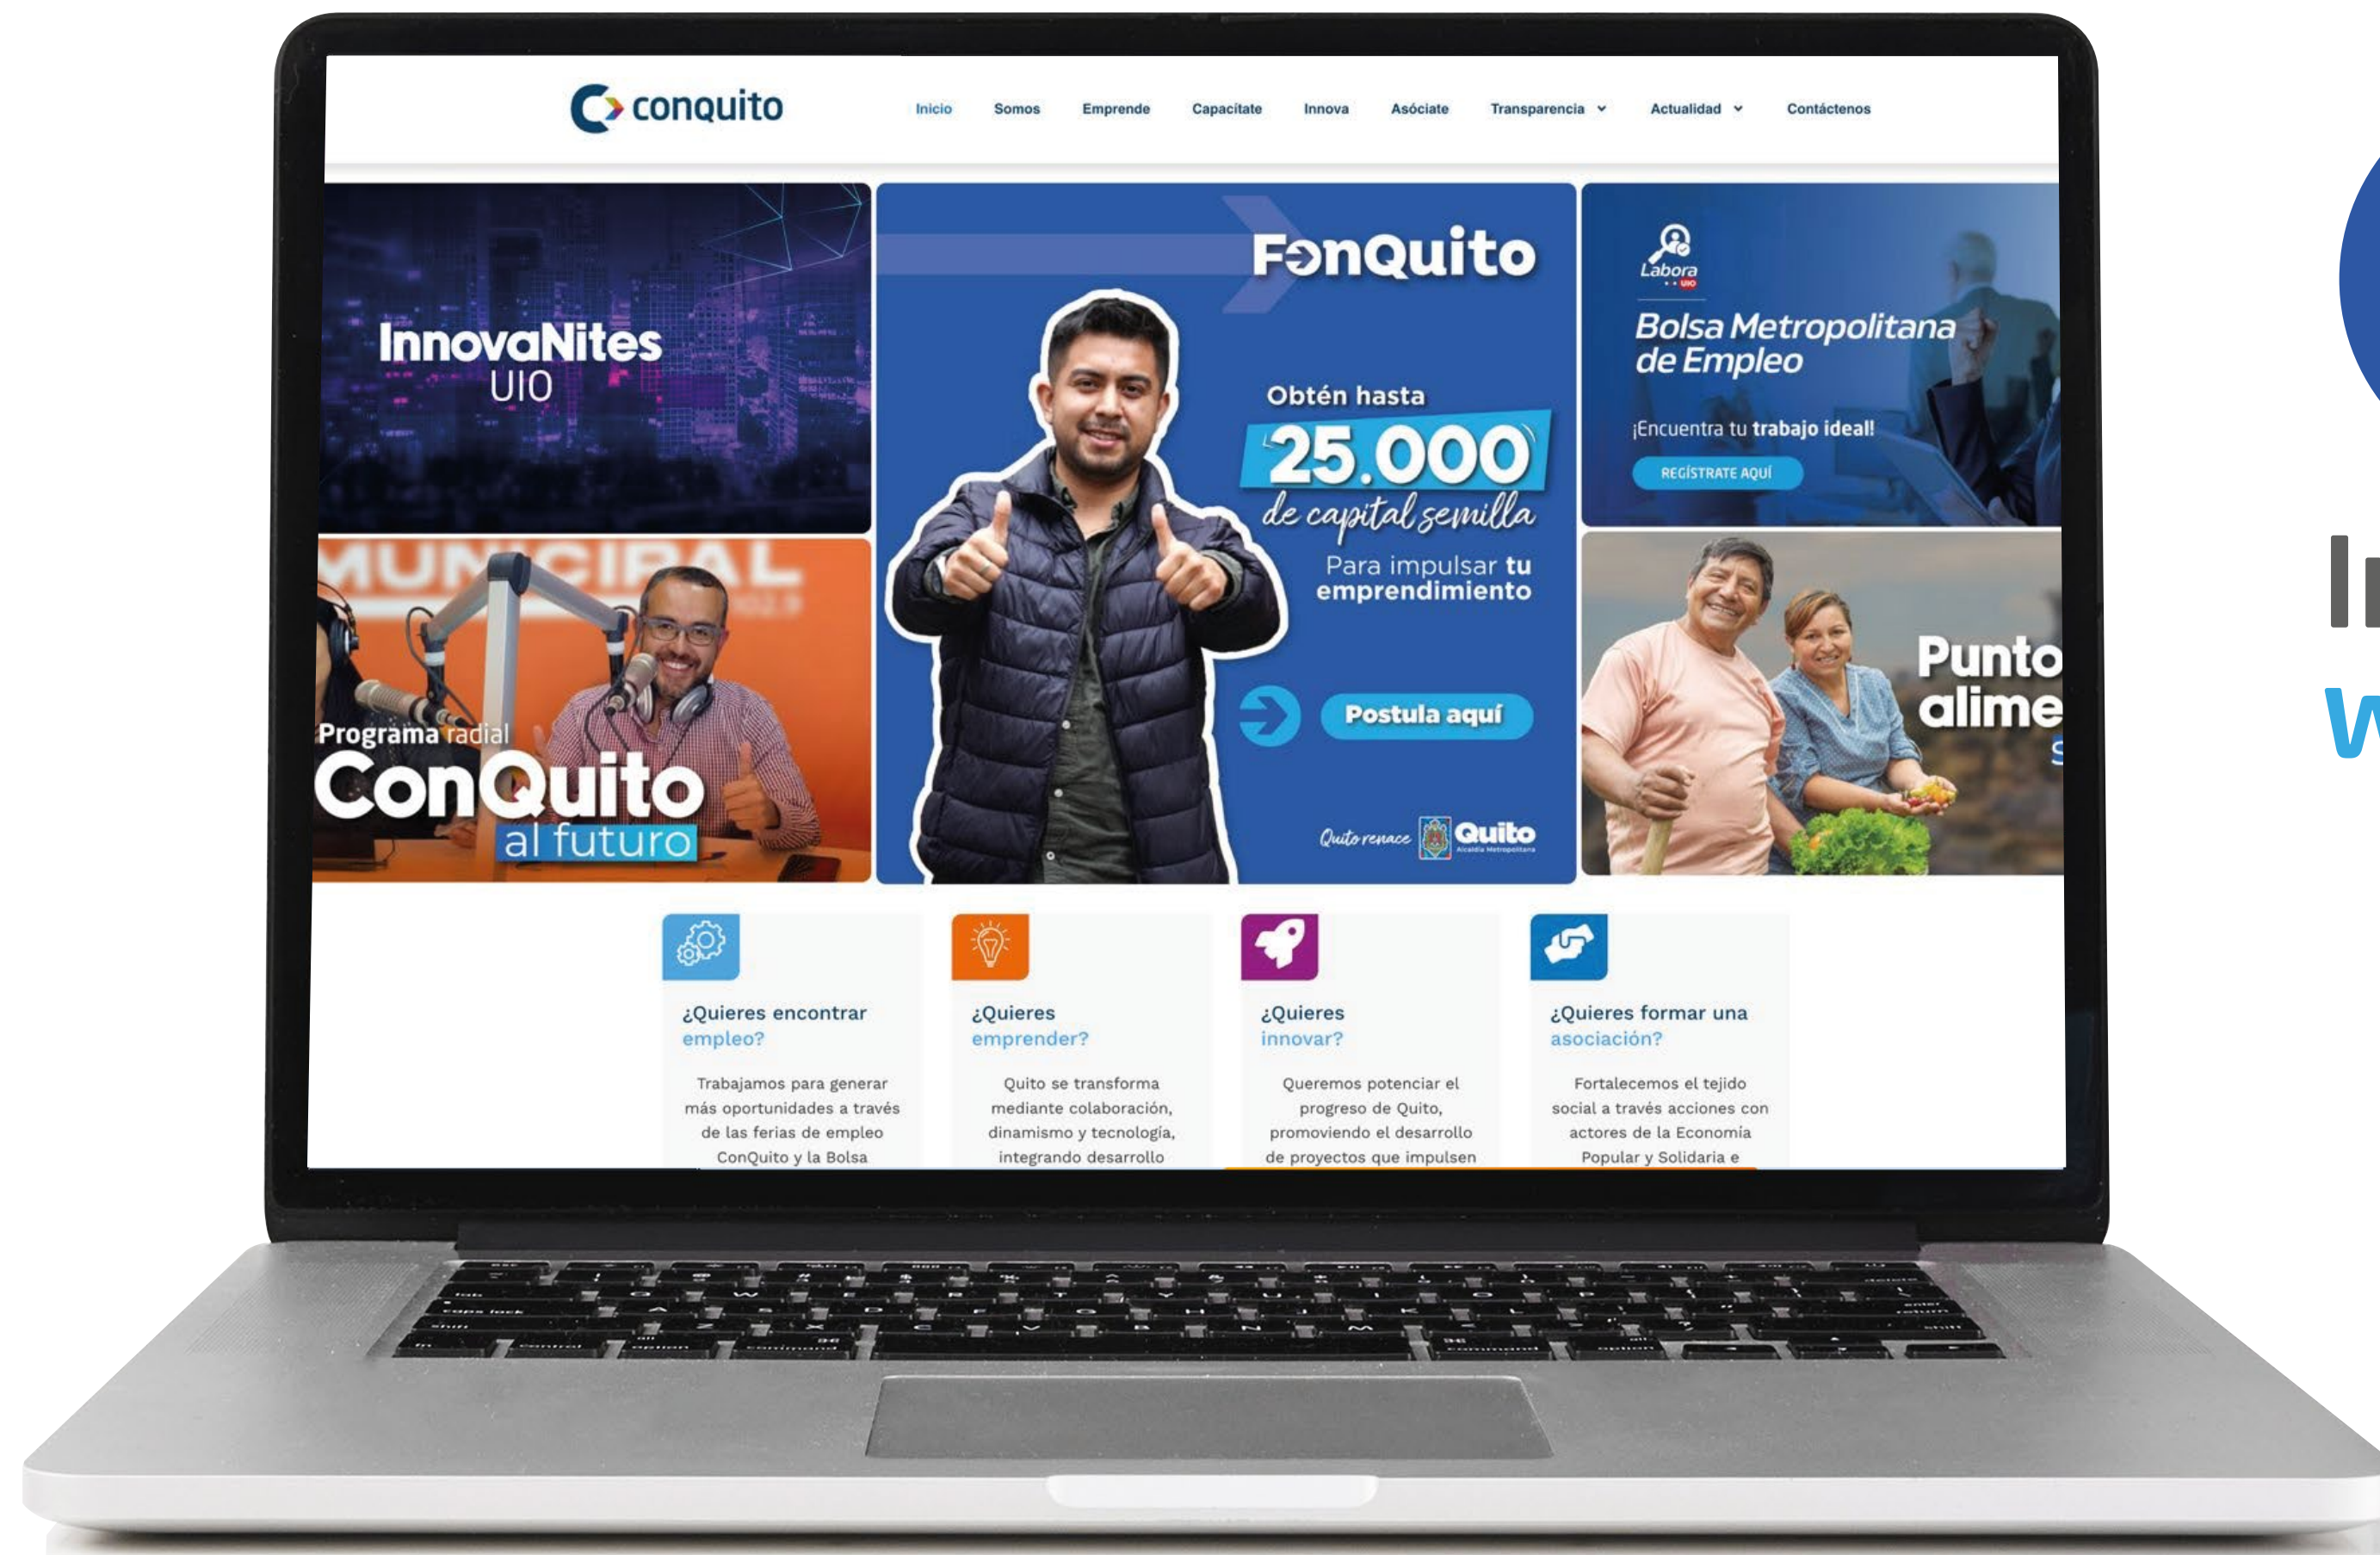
conquito

Inicio Somos Emprende Capacitate Innova Asóciate Transparencia Actualidad Contáctenos

InnovaNites UIO

MUNICIPAL

Programa radial
ConQuito
al futuro

FonQuito

Obtén hasta
25.000
de capital semilla
Para impulsar tu emprendimiento

Postula aquí

Quito renace Quito

Labora UIO

Bolsa Metropolitana de Empleo

¡Encuentra tu trabajo ideal!

REGÍSTRATE AQUÍ

Punto alime

¿Quieres encontrar empleo?

Trabajamos para generar más oportunidades a través de las ferias de empleo ConQuito y la Bolsa

¿Quieres emprender?

Quito se transforma mediante colaboración, dinamismo y tecnología, integrando desarrollo

¿Quieres innovar?

Queremos potenciar el progreso de Quito, promoviendo el desarrollo de proyectos que impulsen

¿Quieres formar una asociación?

Fortalecemos el tejido social a través acciones con actores de la Economía Popular y Solidaria e

In
W